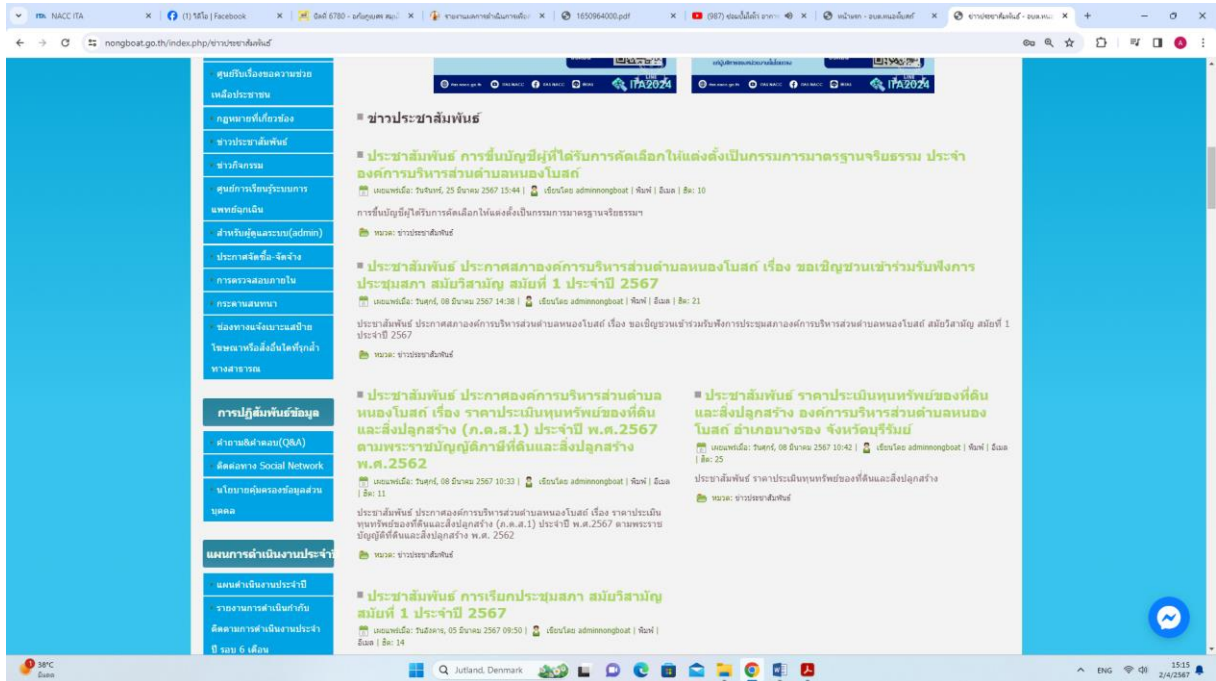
NACC ITA | (1) วิดีโอ | Facebook | ป้อมี 6780 - อภัยคุมคง สมุน | รายงานผลการดำเนินการเรื่อง | 1650964000.pdf | (987) ฟอนนั้นได้ว่า อาการ | หน้าแรก - อบต.หนองโบสถ์ | ข่าวประชาสัมพันธ์ - อบต.หน

nongboat.go.th/index.php/ข่าวประชาสัมพันธ์

ศูนย์รับเรื่องขอความช่วยเหลือประชาชน
กฎหมายที่เกี่ยวข้อง
ข่าวประชาสัมพันธ์
ข่าวกิจกรรม
ศูนย์การเรียนรู้ระบบการแพทย์ฉุกเฉิน
สำหรับผู้ดูแลระบบ(admin)
ประกาศจัดซื้อ-จัดจ้าง
การตรวจสอบภายใน
กระดานสนทนา
ช่องทางแจ้งเบาะแสป้ายโฆษณาหรือสิ่งอื่นใดที่รุกล้ำทางสาธารณะ

การปฏิสัมพันธ์ข้อมูล
คำถามถี่คำตอบ(Q&A)
ติดต่อทาง Social Network
นโยบายคุ้มครองข้อมูลส่วนบุคคล

แผนการดำเนินงานประจำ
แผนดำเนินงานประจำปี
รายงานการดำเนินการกำกับติดตามการดำเนินงานประจำปี รอบ 6 เดือน

ITA2024 ITA2024

ข่าวประชาสัมพันธ์

ประชาสัมพันธ์ การขึ้นบัญชีผู้ที่ได้รับการคัดเลือกให้แต่งตั้งเป็นกรรมการมาตรฐานจริยธรรม ประจำองค์การบริหารส่วนตำบลหนองโบสถ์
เผยแพร่เมื่อ: วันจันทร์, 25 มีนาคม 2567 15:44 | เขียนโดย adminnongboat | พิมพ์ | อีเมล | ฮิต: 10
การขึ้นบัญชีผู้ได้รับการคัดเลือกให้แต่งตั้งเป็นกรรมการมาตรฐานจริยธรรมฯ
หมวด: ข่าวประชาสัมพันธ์

ประชาสัมพันธ์ ประกาศสภาองค์การบริหารส่วนตำบลหนองโบสถ์ เรื่อง ขอเชิญชวนเข้าร่วมรับฟังการประชุมสภา สมัยวิสามัญ สมัยที่ 1 ประจำปี 2567
เผยแพร่เมื่อ: วันศุกร์, 08 มีนาคม 2567 14:38 | เขียนโดย adminnongboat | พิมพ์ | อีเมล | ฮิต: 21
ประชาสัมพันธ์ ประกาศสภาองค์การบริหารส่วนตำบลหนองโบสถ์ เรื่อง ขอเชิญชวนเข้าร่วมรับฟังการประชุมสภาองค์การบริหารส่วนตำบลหนองโบสถ์ สมัยวิสามัญ สมัยที่ 1 ประจำปี 2567
หมวด: ข่าวประชาสัมพันธ์

ประชาสัมพันธ์ ประกาศองค์การบริหารส่วนตำบลหนองโบสถ์ เรื่อง ราคาประเมินทุนทรัพย์ของที่ดินและสิ่งปลูกสร้าง (ภ.ด.ส.1) ประจำปี พ.ศ.2567 ตามพระราชบัญญัติภาษีที่ดินและสิ่งปลูกสร้าง พ.ศ.2562
เผยแพร่เมื่อ: วันศุกร์, 08 มีนาคม 2567 10:33 | เขียนโดย adminnongboat | พิมพ์ | อีเมล | ฮิต: 11
ประชาสัมพันธ์ ประกาศองค์การบริหารส่วนตำบลหนองโบสถ์ เรื่อง ราคาประเมินทุนทรัพย์ของที่ดินและสิ่งปลูกสร้าง (ภ.ด.ส.1) ประจำปี พ.ศ.2567 ตามพระราชบัญญัติที่ดินและสิ่งปลูกสร้าง พ.ศ. 2562
หมวด: ข่าวประชาสัมพันธ์

ประชาสัมพันธ์ ราคาประเมินทุนทรัพย์ของที่ดินและสิ่งปลูกสร้าง องค์การบริหารส่วนตำบลหนองโบสถ์ อำเภอนางรอง จังหวัดบุรีรัมย์
เผยแพร่เมื่อ: วันศุกร์, 08 มีนาคม 2567 10:42 | เขียนโดย adminnongboat | พิมพ์ | อีเมล | ฮิต: 25
ประชาสัมพันธ์ ราคาประเมินทุนทรัพย์ของที่ดินและสิ่งปลูกสร้าง
หมวด: ข่าวประชาสัมพันธ์

ประชาสัมพันธ์ การเรียกประชุมสภา สมัยวิสามัญ สมัยที่ 1 ประจำปี 2567
เผยแพร่เมื่อ: วันอังคาร, 05 มีนาคม 2567 09:50 | เขียนโดย adminnongboat | พิมพ์ | อีเมล | ฮิต: 14

38°C
Q Jutland, Denmark
ENG 15:15 2/4/2567